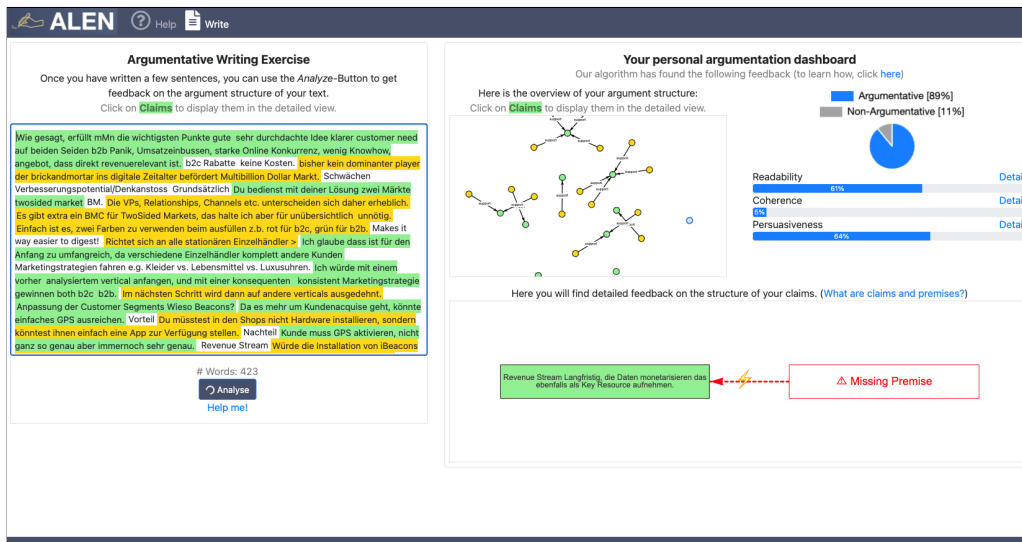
ALEN Help Write

Argumentative Writing Exercise

Once you have written a few sentences, you can use the *Analyze*-Button to get feedback on the argument structure of your text.

Click on Claims to display them in the detailed view.

Wie gesagt, erfüllt mMn die wichtigsten Punkte gute sehr durchdachte Idee klarer customer need auf beiden Seiten b2b Panik, Umsatzeinbussen, starke Online Konkurrenz, wenig Knowhow, angebot, dass direkt revenuerelevant ist. b2c Rabatte keine Kosten. bisher kein dominanter player der brickandmortar ins digitale Zeitalter befördert Multibillion Dollar Markt. Schwächen Verbesserungspotential/Denkanstoss Grundsätzlich Du bedienst mit deiner Lösung zwei Märkte twosided market BM. Die VPs, Relationships, Channels etc. unterscheiden sich daher erheblich. Es gibt extra ein BMC für TwoSided Markets, das halte ich aber für unübersichtlich unnötig. Einfach ist es, zwei Farben zu verwenden beim ausfüllen z.b. rot für b2c, grün für b2b. Makes it way easier to digest! Richtet sich an alle stationären Einzelhändler > Ich glaube dass ist für den Anfang zu umfangreich, da verschiedene Einzelhändler komplett andere Kunden Marketingstrategien fahren e.g. Kleider vs. Lebensmittel vs. Luxusuhren. Ich würde mit einem vorher analysiertem vertical anfangen, und mit einer konsequenten konsistent Marketingstrategie gewinnen both b2c b2b. Im nächsten Schritt wird dann auf andere verticals ausgedehnt. Anpassung der Customer Segments Wieso Beacons? Da es mehr um Kundenacquise geht, könnte einfaches GPS ausreichen. Vorteil Du müsstest in den Shops nicht Hardware installieren, sondern könntest ihnen einfach eine App zur Verfügung stellen. Nachteil Kunde muss GPS aktivieren, nicht ganz so genau aber immernoch sehr genau. Revenue Stream Würde die Installation von iBeacons

# Words: 423

Analyse

Help me!

Your personal argumentation dashboard

Our algorithm has found the following feedback (to learn how, click here)

Here is the overview of your argument structure:

Click on Claims to display them in the detailed view.

Argumentative [89%]

Non-Argumentative [11%]

Readability Detai

61%

Coherence Detai

5%

Persuasiveness Detai

64%

Here you will find detailed feedback on the structure of your claims. (What are claims and premises?)

Revenue Stream Langfristig, die Daten monetarisieren das ebenfalls als Key Resource aufnehmen.

⚠ Missing Premise